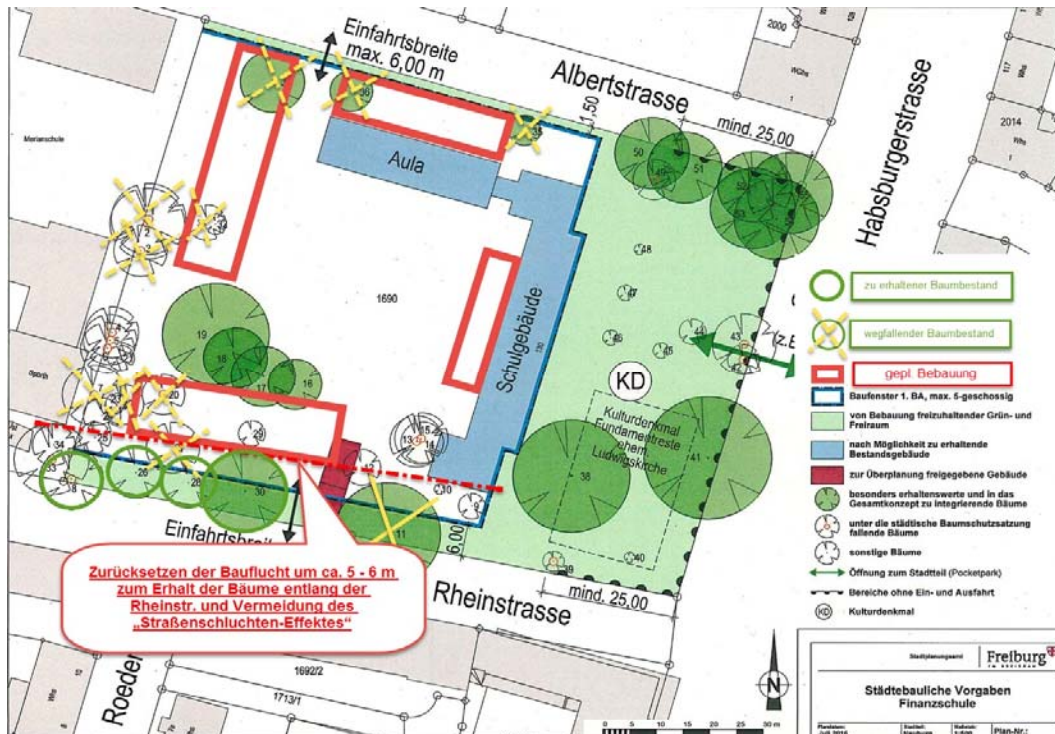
Einfahrtsbreite
max. 6,00 m

2000

Albertstrasse

1,50

mind. 25,00

2014

Habsburgerstrasse

Marianschule

Aula

1690

Schulgebäude

zu erhaltener Baumbestand

wegfallender Baumbestand

gepl. Bebauung

Baufenster 1. BA, max. 5-geschossig

von Bebauung freizuhaltender Grün- und Freiraum

nach Möglichkeit zu erhaltende Bestandsgebäude

zur Überplanung freigegebene Gebäude

besonders erhaltenswerte und in das Gesamtkonzept zu integrierende Bäume

unter die städtische Baumschutzsatzung fallende Bäume

sonstige Bäume

Öffnung zum Stadtteil (Pocketpark)

Bereiche ohne Ein- und Ausfahrt

Kulturdenkmal

KD

Kulturdenkmal Fundamentreste ehem. Ludwigskirche

19

18

17

16

20

50

51

52

43

41

38

34

35

26

28

30

11

6,00

Einfahrtsbreit

Zurücksetzen der Bauflucht um ca. 5 - 6 m zum Erhalt der Bäume entlang der Rheinstr. und Vermeidung des „Straßenschluchten-Effektes"

Rheinstrasse

mind. 25,00

1692/2

1713/1

Roeder

0 5 10 15 20 25 30 m

Stadtplanungsamt

Freiburg IM BREISGAU

Städtebauliche Vorgaben
Finanzschule

Plan-Nr.: